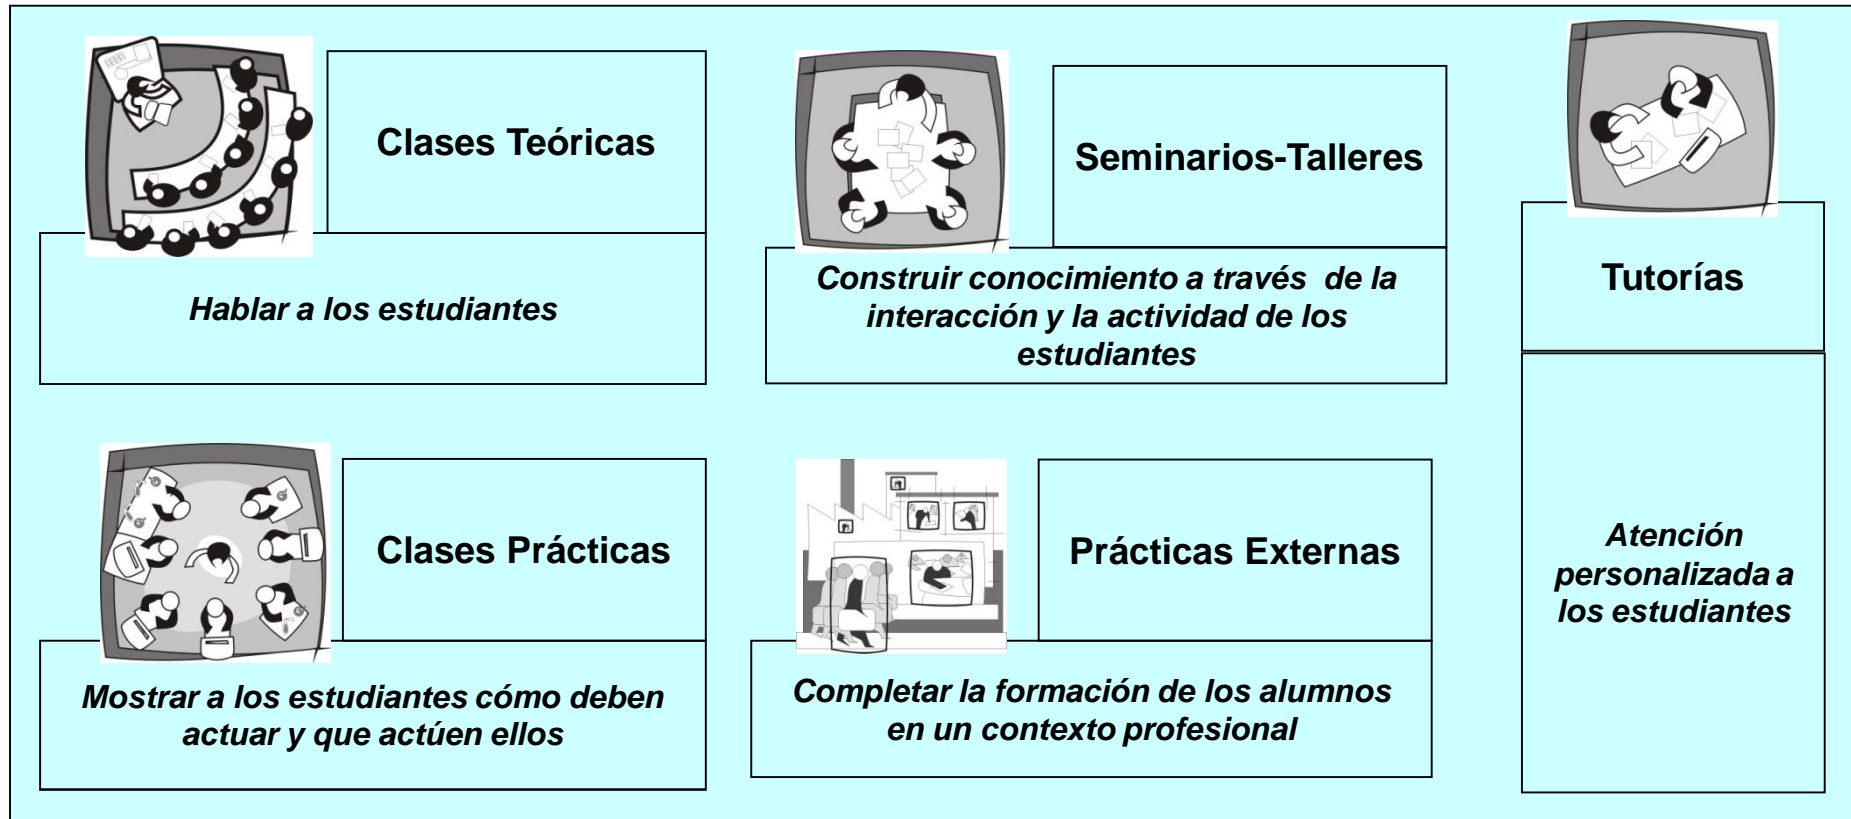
Clases Teóricas

Hablar a los estudiantes

Seminarios-Talleres

Construir conocimiento a través de la interacción y la actividad de los estudiantes

Tutorías

Atención personalizada a los estudiantes

Clases Prácticas

Mostrar a los estudiantes cómo deben actuar y que actúen ellos

Prácticas Externas

Completar la formación de los alumnos en un contexto profesional